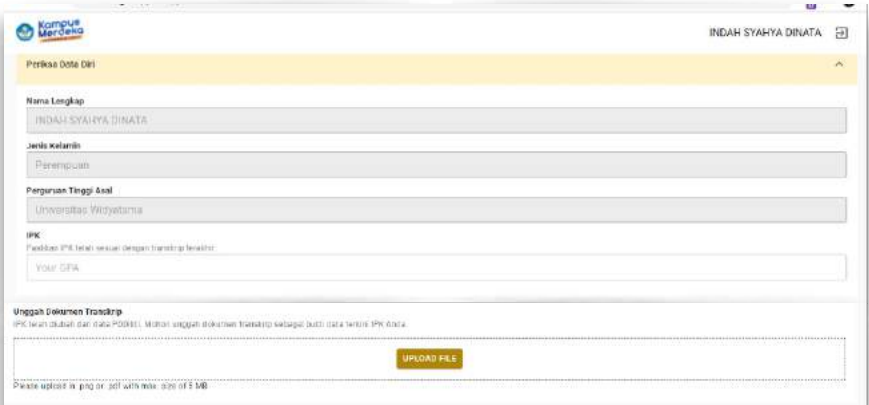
Kampus Merdeka

INDAH SYAHYA DINATA

Periksa Data Diri

Nama Lengkap

INDAH SYAHYA DINATA

Jenis Kelamin

Perempuan

Perguruan Tinggi Asal

Universitas Widyatama

IPK

Pastikan IPK telah sesuai dengan transkrip terakhir

Your GPA

Unggah Dokumen Transkrip

IPK telah diubah dari data PDDikti. Mohon unggah dokumen transkrip sebagai bukti data terkini IPK Anda.

UPLOAD FILE

Please upload in png or pdf with max size of 5 MB